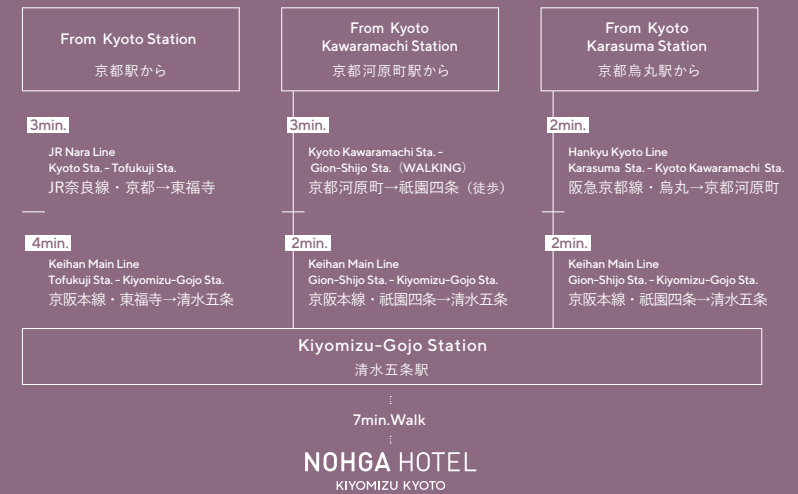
From Kyoto Station
京都駅から

From Kyoto Kawaramachi Station
京都河原町駅から

From Kyoto Karasuma Station
京都烏丸駅から

3min.
JR Nara Line
Kyoto Sta. – Tofukuji Sta.
JR奈良線・京都→東福寺

4min.
Keihan Main Line
Tofukuji Sta. – Kiyomizu-Gojo Sta.
京阪本線・東福寺→清水五条

3min.
Kyoto Kawaramachi Sta. – Gion-Shijo Sta.（WALKING）
京都河原町→祇園四条（徒歩）

2min.
Keihan Main Line
Gion-Shijo Sta. – Kiyomizu-Gojo Sta.
京阪本線・祇園四条→清水五条

2min.
Hankyu Kyoto Line
Karasuma Sta. – Kyoto Kawaramachi Sta.
阪急京都線・烏丸→京都河原町

2min.
Keihan Main Line
Gion-Shijo Sta. – Kiyomizu-Gojo Sta.
京阪本線・祇園四条→清水五条

Kiyomizu-Gojo Station
清水五条駅

7min.Walk

NOHGA HOTEL
KIYOMIZU KYOTO